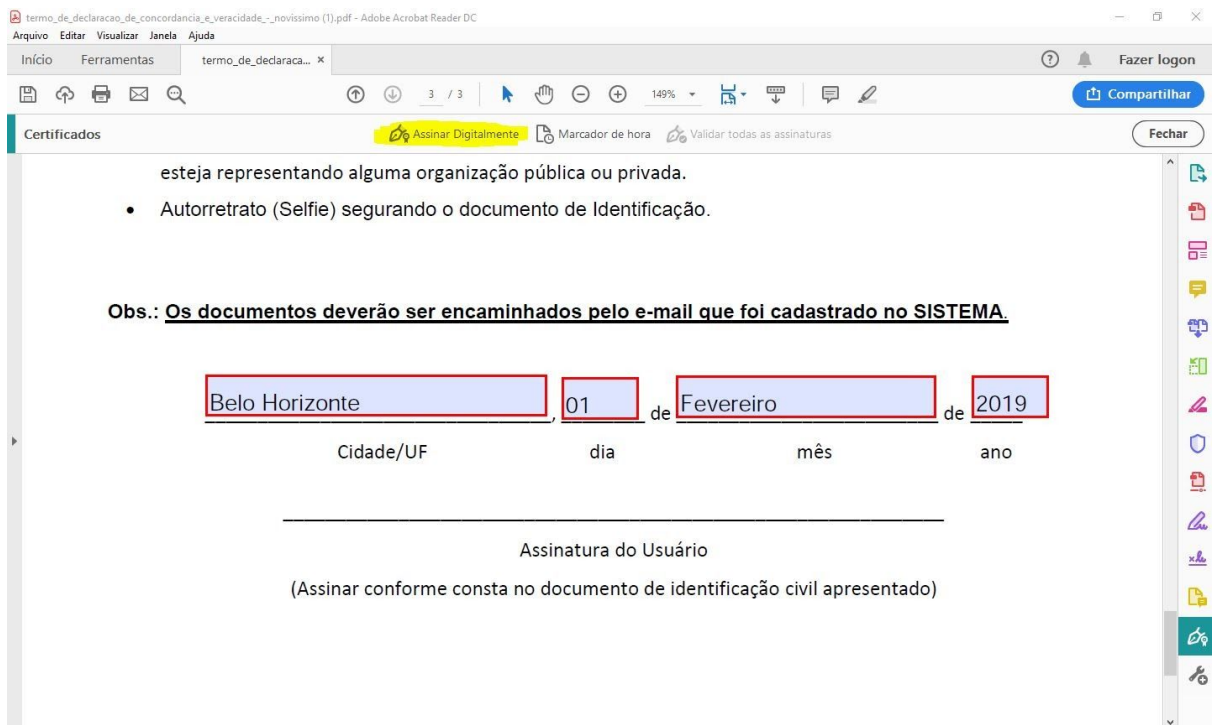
termo_de_declaracao_de_concordancia_e_veracidade_-_novissimo (1).pdf - Adobe Acrobat Reader DC
Arquivo Editar Visualizar Janela Ajuda
Início Ferramentas termo_de_declaraca... ×
Fazer logon
3 / 3 149%
Compartilhar
Certificados
Assinar Digitalmente Marcador de hora Validar todas as assinaturas
Fechar

esteja representando alguma organização pública ou privada.

• Autorretrato (Selfie) segurando o documento de Identificação.

Obs.: Os documentos deverão ser encaminhados pelo e-mail que foi cadastrado no SISTEMA.

Belo Horizonte, 01 de Fevereiro de 2019

Cidade/UF dia mês ano

Assinatura do Usuário

(Assinar conforme consta no documento de identificação civil apresentado)